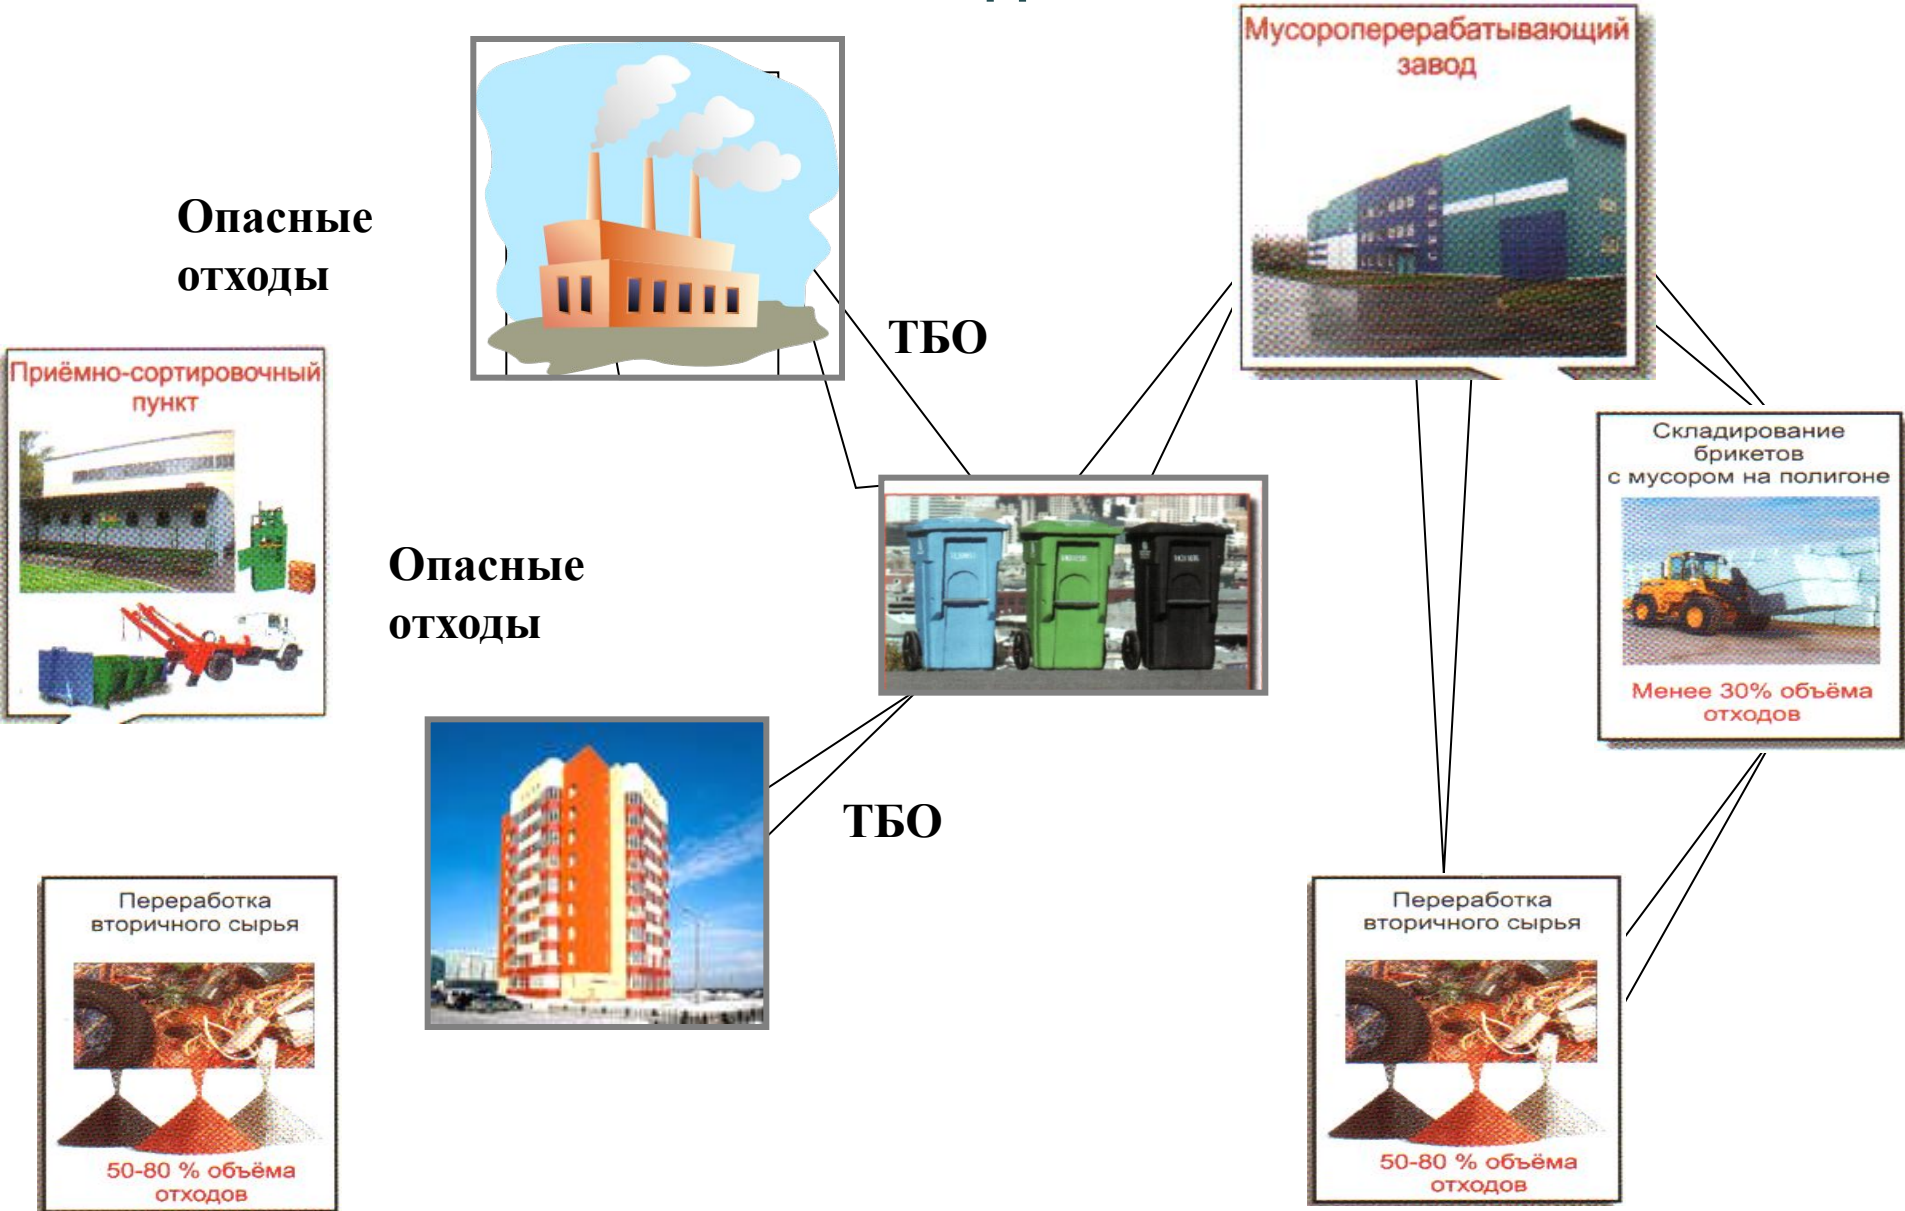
Мусороперерабатывающий завод

Опасные отходы

ТБО

Приёмно-сортировочный пункт

Опасные отходы

Складирование брикетов с мусором на полигоне

Менее 30% объёма отходов

ТБО

Переработка вторичного сырья

50-80 % объёма отходов

Переработка вторичного сырья

50-80 % объёма отходов